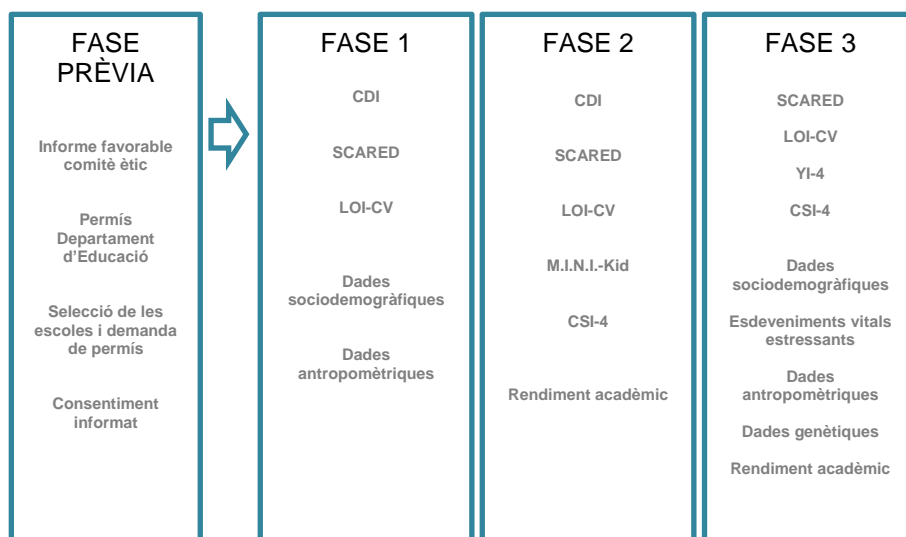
FASE PRÈVIA

Informe favorable comitè ètic

Permís Departament d'Educació

Selecció de les escoles i demanda de permís

Consentiment informat

FASE 1

CDI

SCARED

LOI-CV

Dades sociodemogràfiques

Dades antropomètriques

FASE 2

CDI

SCARED

LOI-CV

M.I.N.I.-Kid

CSI-4

Rendiment acadèmic

FASE 3

SCARED

LOI-CV

YI-4

CSI-4

Dades sociodemogràfiques

Esdeveniments vitals estressants

Dades antropomètriques

Dades genètiques

Rendiment acadèmic